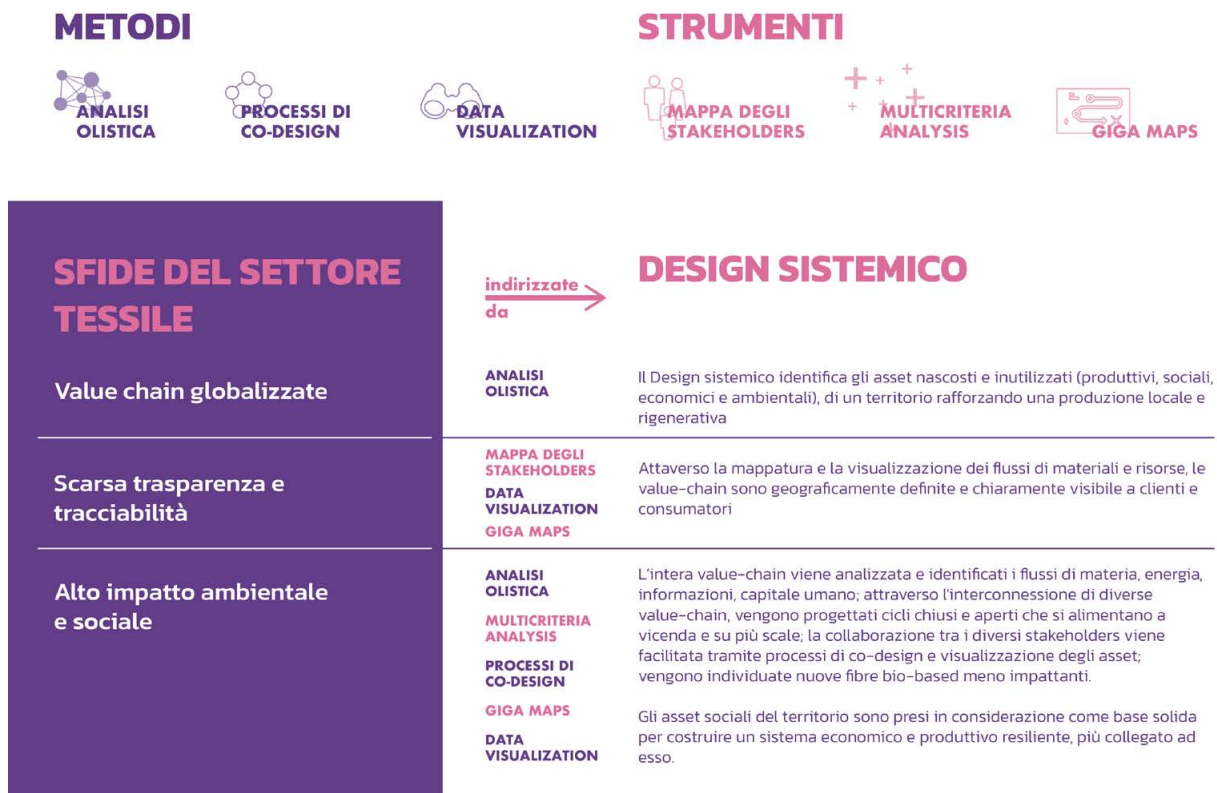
METODI

ANALISI OLISTICA

PROCESSI DI CO-DESIGN

DATA VISUALIZATION

STRUMENTI

MAPPA DEGLI STAKEHOLDERS

MULTICRITERIA ANALYSIS

GIGA MAPS

SFIDE DEL SETTORE TESSILE

indirizzate da

DESIGN SISTEMICO

Value chain globalizzate

ANALISI OLISTICA

Il Design sistemico identifica gli asset nascosti e inutilizzati (produttivi, sociali, economici e ambientali), di un territorio rafforzando una produzione locale e rigenerativa

Scarsa trasparenza e tracciabilità

MAPPA DEGLI STAKEHOLDERS
DATA VISUALIZATION
GIGA MAPS

Attaverso la mappatura e la visualizzazione dei flussi di materiali e risorse, le value-chain sono geograficamente definite e chiaramente visibile a clienti e consumatori

Alto impatto ambientale e sociale

ANALISI OLISTICA
MULTICRITERIA ANALYSIS
PROCESSI DI CO-DESIGN
GIGA MAPS
DATA VISUALIZATION

L'intera value-chain viene analizzata e identificati i flussi di materia, energia, informazioni, capitale umano; attraverso l'interconnessione di diverse value-chain, vengono progettati cicli chiusi e aperti che si alimentano a vicenda e su più scale; la collaborazione tra i diversi stakeholders viene facilitata tramite processi di co-design e visualizzazione degli asset; vengono individuate nuove fibre bio-based meno impattanti.

Gli asset sociali del territorio sono presi in considerazione come base solida per costruire un sistema economico e produttivo resiliente, più collegato ad esso.